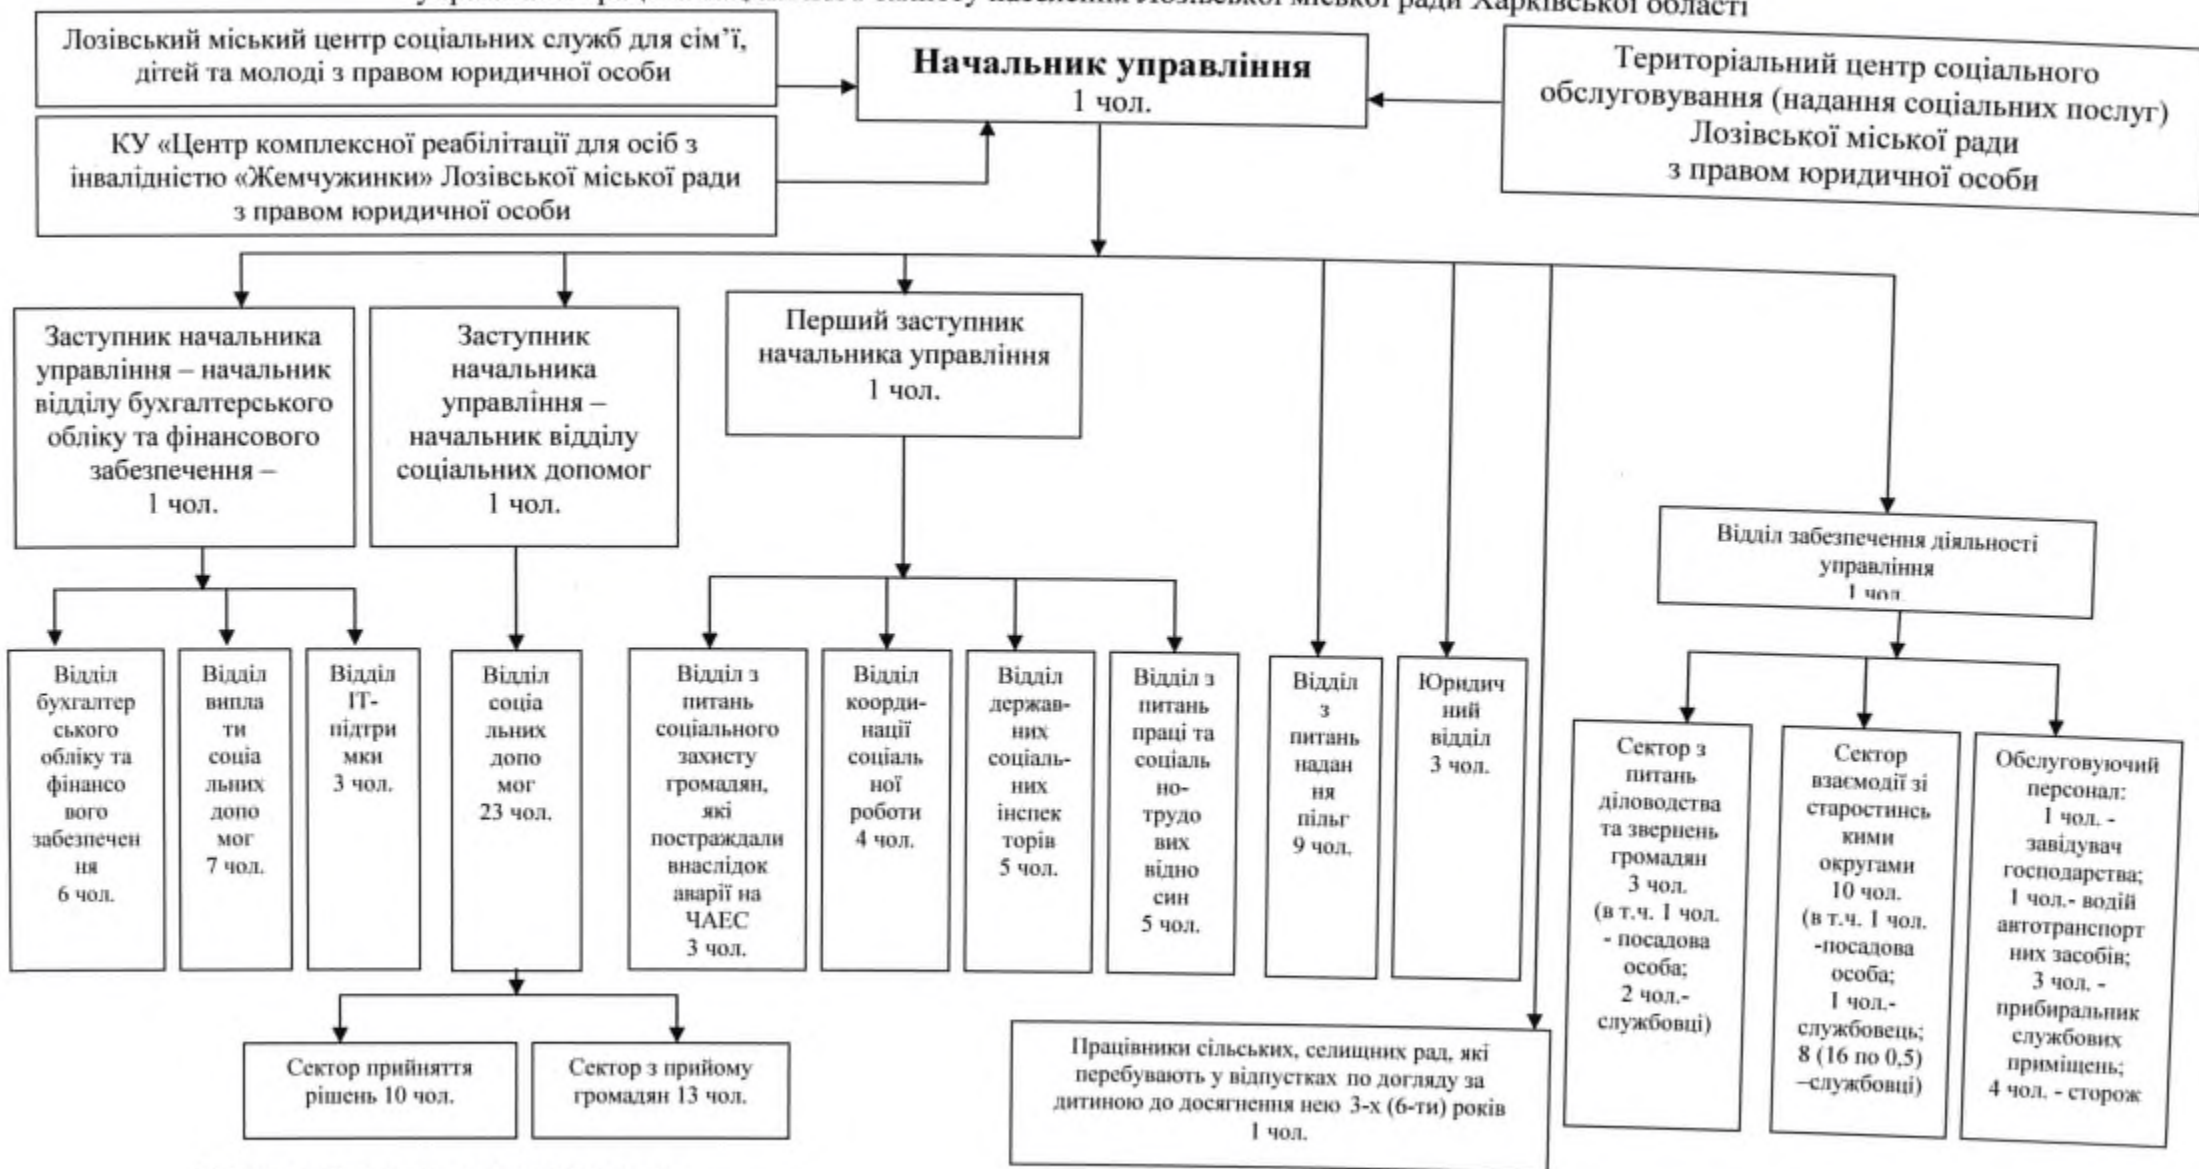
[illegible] Лозівської міської ради Харківської області

Лозівський міський центр соціальних служб для сім'ї, дітей та молоді з правом юридичної особи

КУ «Центр комплексної реабілітації для осіб з інвалідністю «Жемчужинки» Лозівської міської ради з правом юридичної особи

**Начальник управління**
1 чол.

Територіальний центр соціального обслуговування (надання соціальних послуг) Лозівської міської ради з правом юридичної особи

Заступник начальника управління – начальник відділу бухгалтерського обліку та фінансового забезпечення – 1 чол.

Заступник начальника управління – начальник відділу соціальних допомог 1 чол.

Перший заступник начальника управління 1 чол.

Відділ забезпечення діяльності управління 1 чол.

Відділ бухгалтерського обліку та фінансового забезпечення 6 чол.

Відділ виплати соціальних допомог 7 чол.

Відділ IT-підтримки 3 чол.

Відділ соціальних допомог 23 чол.

Відділ з питань соціального захисту громадян, які постраждали внаслідок аварії на ЧАЕС 3 чол.

Відділ координації соціальної роботи 4 чол.

Відділ державних соціальних інспекторів 5 чол.

Відділ з питань праці та соціально-трудових відносин 5 чол.

Відділ з питань надання пільг 9 чол.

Юридичний відділ 3 чол.

Сектор з питань діловодства та звернень громадян 3 чол. (в т.ч. 1 чол. - посадова особа; 2 чол.- службовці)

Сектор взаємодії зі старостинськими округами 10 чол. (в т.ч. 1 чол. -посадова особа; 1 чол.- службовець; 8 (16 по 0,5) –службовці)

Обслуговуючий персонал: 1 чол. - завідувач господарства; 1 чол.- водій автотранспортних засобів; 3 чол. - прибиральник службових приміщень; 4 чол. - сторож

Сектор прийняття рішень 10 чол.

Сектор з прийому громадян 13 чол.

Працівники сільських, селищних рад, які перебувають у відпустках по догляду за дитиною до досягнення нею 3-х (6-ти) років 1 чол.